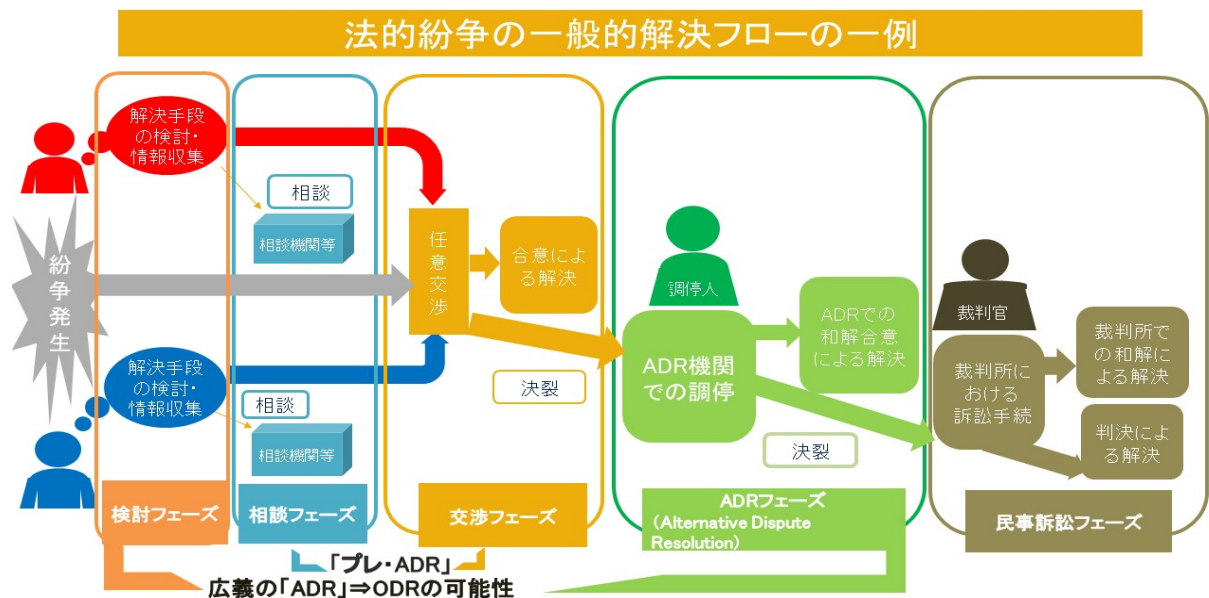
法的紛争の一般的解決フローの一例

解決手段の検討・情報収集

相談

相談機関等

紛争発生

解決手段の検討・情報収集

相談

相談機関等

任意交渉

合意による解決

決裂

調停人

ADR機関での調停

ADRでの和解合意による解決

決裂

裁判官

裁判所における訴訟手続

裁判所での和解による解決

判決による解決

検討フェーズ

相談フェーズ

交渉フェーズ

ADRフェーズ (Alternative Dispute Resolution)

民事訴訟フェーズ

「プレ・ADR」

広義の「ADR」⇒ODRの可能性